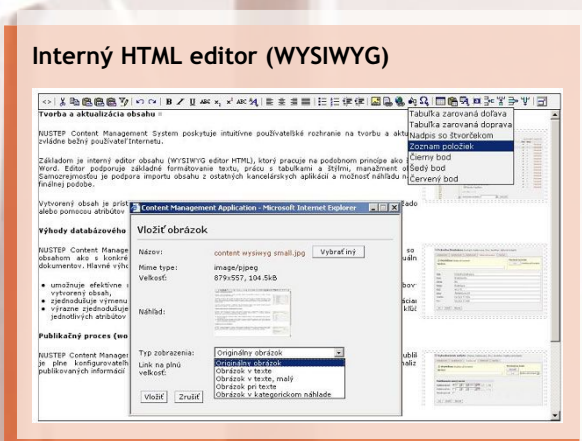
Interný HTML editor (WYSIWYG)

Tvorba a aktualizácia obsahu

NUSTEP Content Management System poskytuje intuitívne používateľské rozhranie na tvorbu a aktu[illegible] zvládne bežný používateľ Internetu.

Základom je interný editor obsahu (WYSIWYG editor HTML), ktorý pracuje na podobnom princípe ako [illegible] Word. Editor podporuje základné formátovanie textu, prácu s tabuľkami a štýlmi, manažment o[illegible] Samozrejmosťou je podpora importu obsahu z ostatných kancelárskych aplikácií a možnosť náhľadu n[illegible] finálnej podobe.

Vytvorený obsah je prist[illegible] alebo pomocou atribútov

Výhody databázového

NUSTEP Content Manage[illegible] obsahom ako s konkré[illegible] dokumentov. Hlavné výh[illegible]

• umožňuje efektívne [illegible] vytvorený obsah,
• zjednodušuje výmenu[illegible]
• výrazne zjednodušuje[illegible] jednotlivých atribútov

Publikačný proces (wo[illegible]

NUSTEP Content Manager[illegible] je plne konfigurovateľn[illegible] publikovaných informácií

Tabuľka zarovaná doľava
Tabuľka zarovaná doprava
Nadpis so štvorčekom
Zoznam položiek
Čierny bod
Šedý bod
Červený bod

Content Management Application - Microsoft Internet Explorer

Vložiť obrázok

Názov: content wysiwyg small.jpg
Vybrať iný
Mime type: image/pjpeg
Veľkosť: 879x557, 104.5kB
Náhľad:
Typ zobrazenia: Originálny obrázok
Link na plnú veľkosť:
Originálny obrázok
Obrázok v texte
Obrázok v texte, malý
Obrázok pri texte
Obrázok v kategóriovom náhľade
Vložiť
Zrušiť